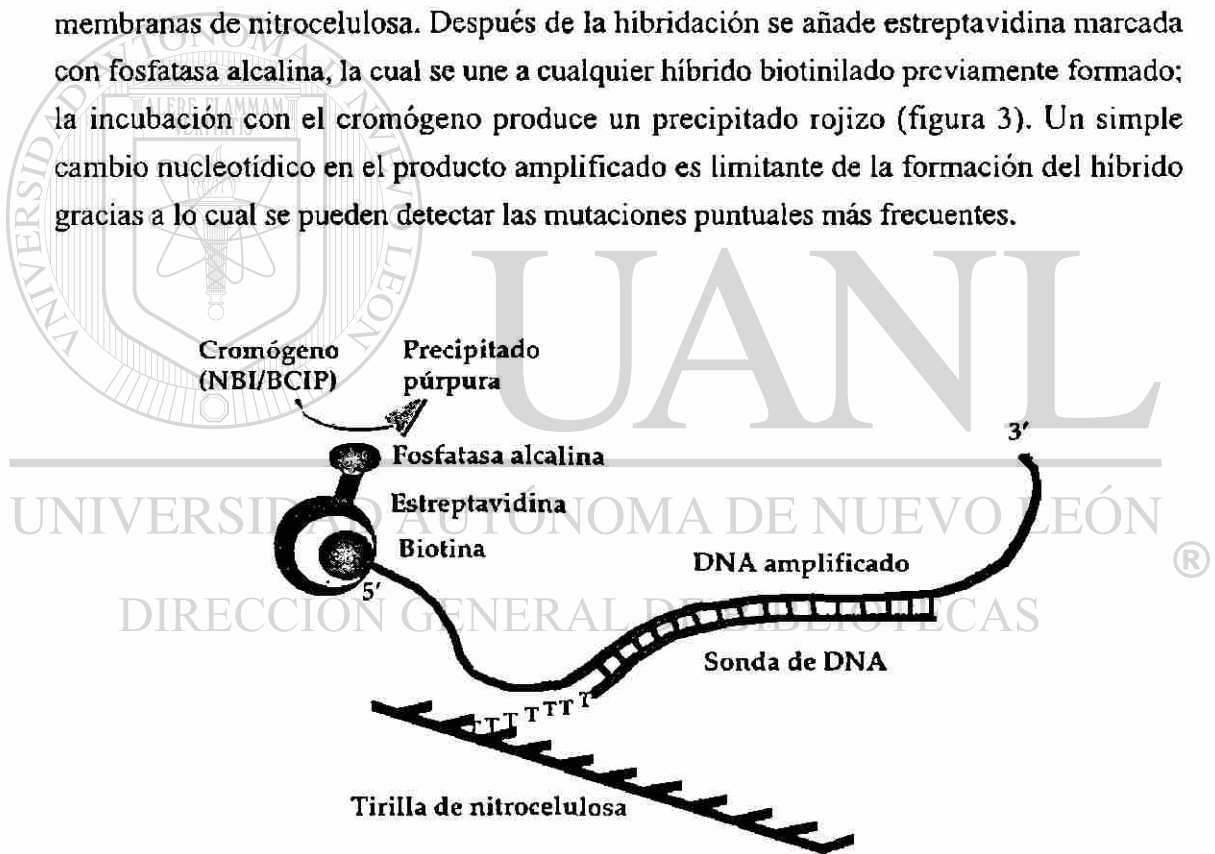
membranas de nitrocelulosa. Después de la hibridación se añade estreptavidina marcada con fosfatasa alcalina, la cual se une a cualquier híbrido biotinilado previamente formado; la incubación con el cromógeno produce un precipitado rojizo (figura 3). Un simple cambio nucleotídico en el producto amplificado es limitante de la formación del híbrido gracias a lo cual se pueden detectar las mutaciones puntuales más frecuentes.

Cromógeno (NBI/BCIP)
Precipitado púrpura
Fosfatasa alcalina
Estreptavidina
Biotina
5'
3'
DNA amplificado
Sonda de DNA
TTTTTT
Tirilla de nitrocelulosa

UNIVERSIDAD AUTÓNOMA DE NUEVO LEÓN
DIRECCIÓN GENERAL DE BIBLIOTECAS
UANL
ALERE FLAMMAM VERITATIS
®